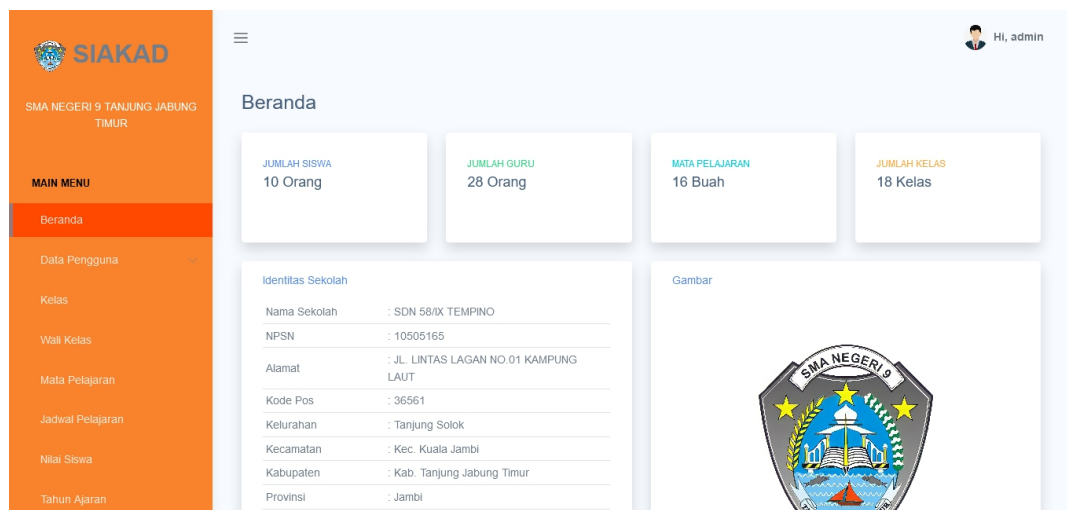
SIAKAD

SMA NEGERI 9 TANJUNG JABUNG TIMUR

MAIN MENU

Beranda

Data Pengguna

Kelas

Wali Kelas

Mata Pelajaran

Jadwal Pelajaran

Nilai Siswa

Tahun Ajaran

≡

Hi, admin

Beranda

JUMLAH SISWA
10 Orang

JUMLAH GURU
28 Orang

MATA PELAJARAN
16 Buah

JUMLAH KELAS
18 Kelas

Identitas Sekolah

| | |
|---|---|
| Nama Sekolah | : SDN 58/IX TEMPINO |
| NPSN | : 10505165 |
| Alamat | : JL. LINTAS LAGAN NO.01 KAMPUNG LAUT |
| Kode Pos | : 36561 |
| Kelurahan | : Tanjung Solok |
| Kecamatan | : Kec. Kuala Jambi |
| Kabupaten | : Kab. Tanjung Jabung Timur |
| Provinsi | : Jambi |

Gambar

SMA NEGERI 9